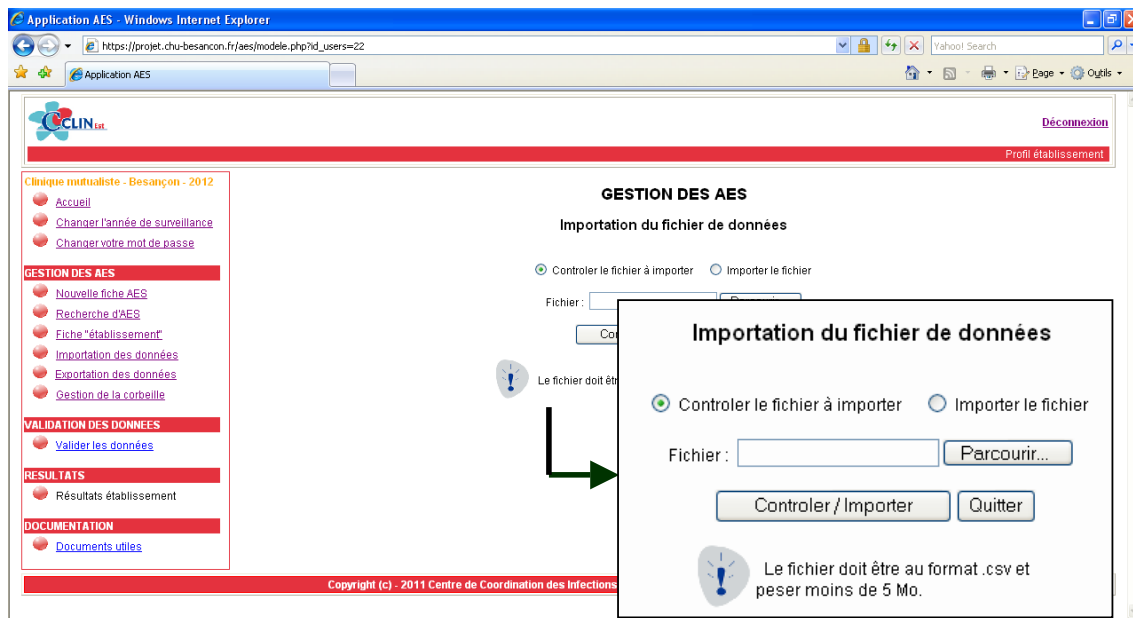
Application AES - Windows Internet Explorer

https://projet.chu-besancon.fr/aes/modele.php?id_users=22

Yahoo! Search

Application AES

Page · Outils ·

CLIN Est

Déconnexion

Profil établissement

Clinique mutualiste - Besançon - 2012

Accueil

Changer l'année de surveillance

Changer votre mot de passe

GESTION DES AES

Nouvelle fiche AES

Recherche d'AES

Fiche "établissement"

Importation des données

Exportation des données

Gestion de la corbeille

VALIDATION DES DONNEES

Valider les données

RESULTATS

Résultats établissement

DOCUMENTATION

Documents utiles

GESTION DES AES

Importation du fichier de données

Controler le fichier à importer   Importer le fichier

Fichier :

Le fichier doit être

Copyright (c) - 2011 Centre de Coordination des Infections

Importation du fichier de données

Controler le fichier à importer   Importer le fichier

Fichier :   Parcourir...

Controler / Importer   Quitter

Le fichier doit être au format .csv et peser moins de 5 Mo.